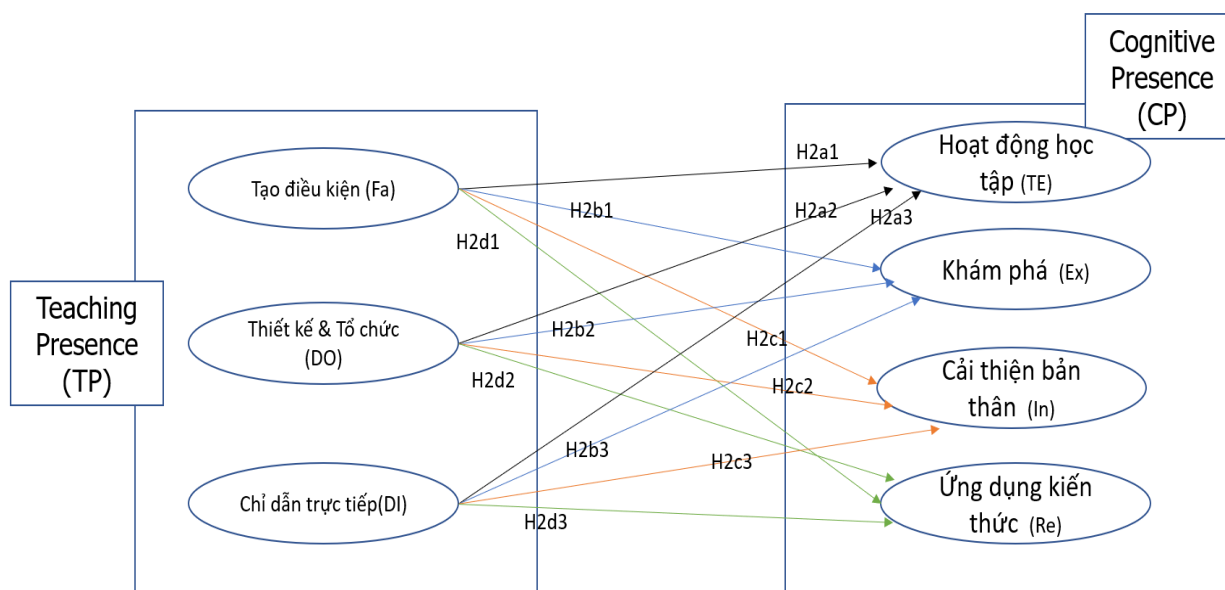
Cognitive Presence (CP)

Teaching Presence (TP)

Tạo điều kiện (Fa)

Thiết kế & Tổ chức (DO)

Chỉ dẫn trực tiếp(DI)

Hoạt động học tập (TE)

Khám phá (Ex)

Cải thiện bản thân (In)

Ứng dụng kiến thức (Re)

H2a1
H2a2
H2a3
H2b1
H2b2
H2b3
H2c1
H2c2
H2c3
H2d1
H2d2
H2d3